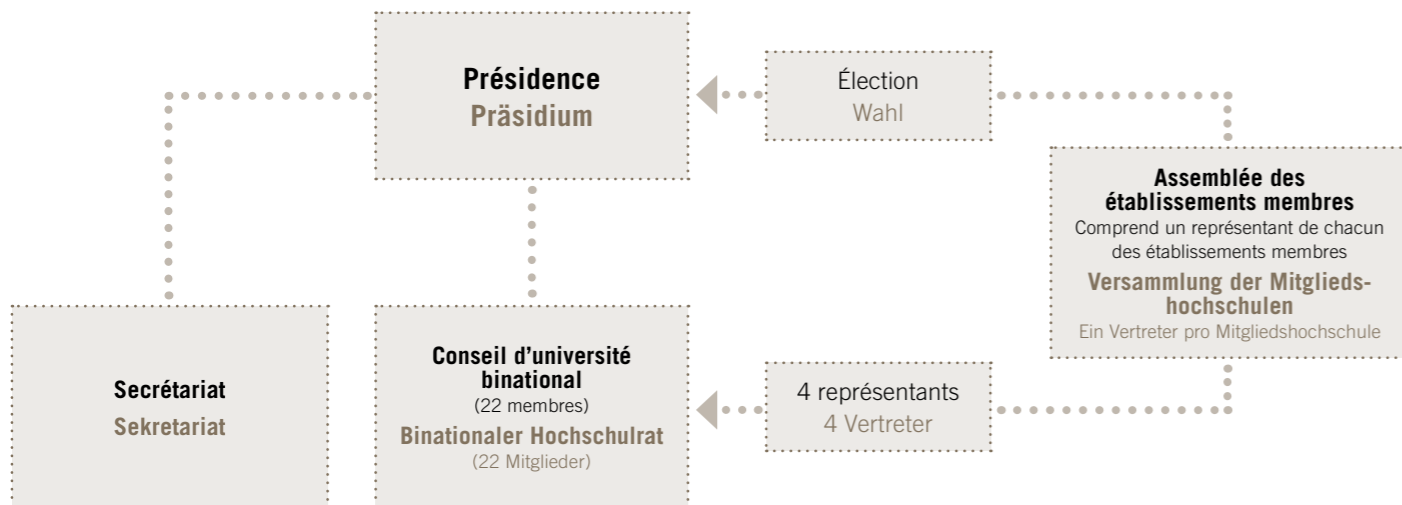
Présidence
Präsidium

Élection
Wahl

Assemblée des établissements membres
Comprend un représentant de chacun des établissements membres
Versammlung der Mitgliedshochschulen
Ein Vertreter pro Mitgliedshochschule

Secrétariat
Sekretariat

Conseil d'université binational
(22 membres)
Binationaler Hochschulrat
(22 Mitglieder)

4 représentants
4 Vertreter